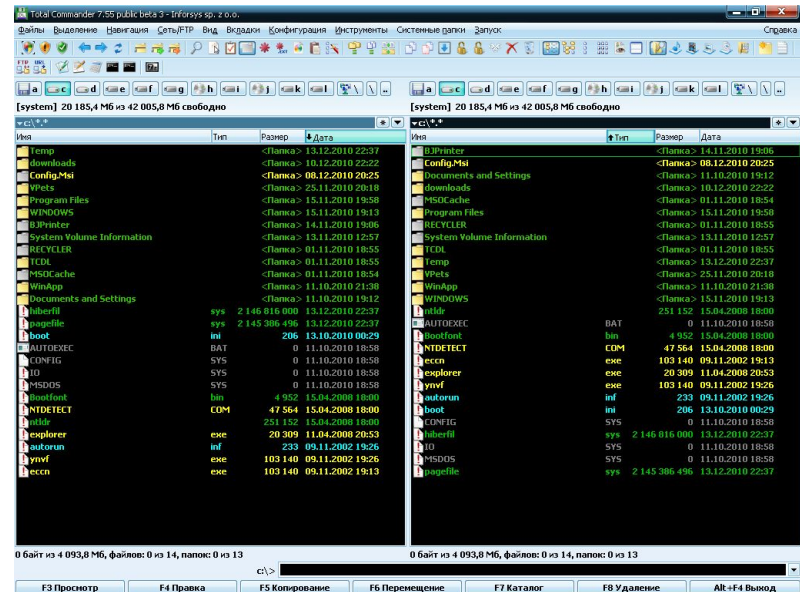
Total Commander 7.55 public beta 3 - Inforsys sp. z o.o.

Файлы Выделение Навигация Сеть/FTP Вид Вкладки Конфигурация Инструменты Системные папки Запуск Справка

a c d e f g h i j k l \ ..

[system] 20 185,4 Мб из 42 005,8 Мб свободно

c:\*.*

| Имя | Тип | Размер | Дата |
|---|---|---|---|
| Temp | | <Папка> | 13.12.2010 22:37 |
| downloads | | <Папка> | 10.12.2010 22:22 |
| Config.Msi | | <Папка> | 08.12.2010 20:25 |
| VPets | | <Папка> | 25.11.2010 20:18 |
| Program Files | | <Папка> | 15.11.2010 19:58 |
| WINDOWS | | <Папка> | 15.11.2010 19:13 |
| BJPrinter | | <Папка> | 14.11.2010 19:06 |
| System Volume Information | | <Папка> | 13.11.2010 12:57 |
| RECYCLER | | <Папка> | 01.11.2010 18:55 |
| TCDL | | <Папка> | 01.11.2010 18:55 |
| MSOCache | | <Папка> | 01.11.2010 18:54 |
| WinApp | | <Папка> | 11.10.2010 21:38 |
| Documents and Settings | | <Папка> | 11.10.2010 19:12 |
| hiberfil | sys | 2 146 816 000 | 13.12.2010 22:37 |
| pagefile | sys | 2 145 386 496 | 13.12.2010 22:37 |
| boot | ini | 206 | 13.10.2010 00:29 |
| AUTOEXEC | BAT | 0 | 11.10.2010 18:58 |
| CONFIG | SYS | 0 | 11.10.2010 18:58 |
| IO | SYS | 0 | 11.10.2010 18:58 |
| MSDOS | SYS | 0 | 11.10.2010 18:58 |
| Bootfont | bin | 4 952 | 15.04.2008 18:00 |
| NTDETECT | COM | 47 564 | 15.04.2008 18:00 |
| ntldr | | 251 152 | 15.04.2008 18:00 |
| explorer | exe | 20 309 | 11.04.2008 20:53 |
| autorun | inf | 233 | 09.11.2002 19:26 |
| ynvf | exe | 103 140 | 09.11.2002 19:26 |
| eccn | exe | 103 140 | 09.11.2002 19:13 |

0 байт из 4 093,8 Мб, файлов: 0 из 14, папок: 0 из 13

a c d e f g h i j k l \ ..

[system] 20 185,4 Мб из 42 005,8 Мб свободно

c:\*.*

| Имя | Тип | Размер | Дата |
|---|---|---|---|
| BJPrinter | | <Папка> | 14.11.2010 19:06 |
| Config.Msi | | <Папка> | 08.12.2010 20:25 |
| Documents and Settings | | <Папка> | 11.10.2010 19:12 |
| downloads | | <Папка> | 10.12.2010 22:22 |
| MSOCache | | <Папка> | 01.11.2010 18:54 |
| Program Files | | <Папка> | 15.11.2010 19:58 |
| RECYCLER | | <Папка> | 01.11.2010 18:55 |
| System Volume Information | | <Папка> | 13.11.2010 12:57 |
| TCDL | | <Папка> | 01.11.2010 18:55 |
| Temp | | <Папка> | 13.12.2010 22:37 |
| VPets | | <Папка> | 25.11.2010 20:18 |
| WinApp | | <Папка> | 11.10.2010 21:38 |
| WINDOWS | | <Папка> | 15.11.2010 19:13 |
| ntldr | | 251 152 | 15.04.2008 18:00 |
| AUTOEXEC | BAT | 0 | 11.10.2010 18:58 |
| Bootfont | bin | 4 952 | 15.04.2008 18:00 |
| NTDETECT | COM | 47 564 | 15.04.2008 18:00 |
| eccn | exe | 103 140 | 09.11.2002 19:13 |
| explorer | exe | 20 309 | 11.04.2008 20:53 |
| ynvf | exe | 103 140 | 09.11.2002 19:26 |
| autorun | inf | 233 | 09.11.2002 19:26 |
| boot | ini | 206 | 13.10.2010 00:29 |
| CONFIG | SYS | 0 | 11.10.2010 18:58 |
| hiberfil | sys | 2 146 816 000 | 13.12.2010 22:37 |
| IO | SYS | 0 | 11.10.2010 18:58 |
| MSDOS | SYS | 0 | 11.10.2010 18:58 |
| pagefile | sys | 2 145 386 496 | 13.12.2010 22:37 |

0 байт из 4 093,8 Мб, файлов: 0 из 14, папок: 0 из 13

c:\>

F3 Просмотр | F4 Правка | F5 Копирование | F6 Перемещение | F7 Каталог | F8 Удаление | Alt+F4 Выход